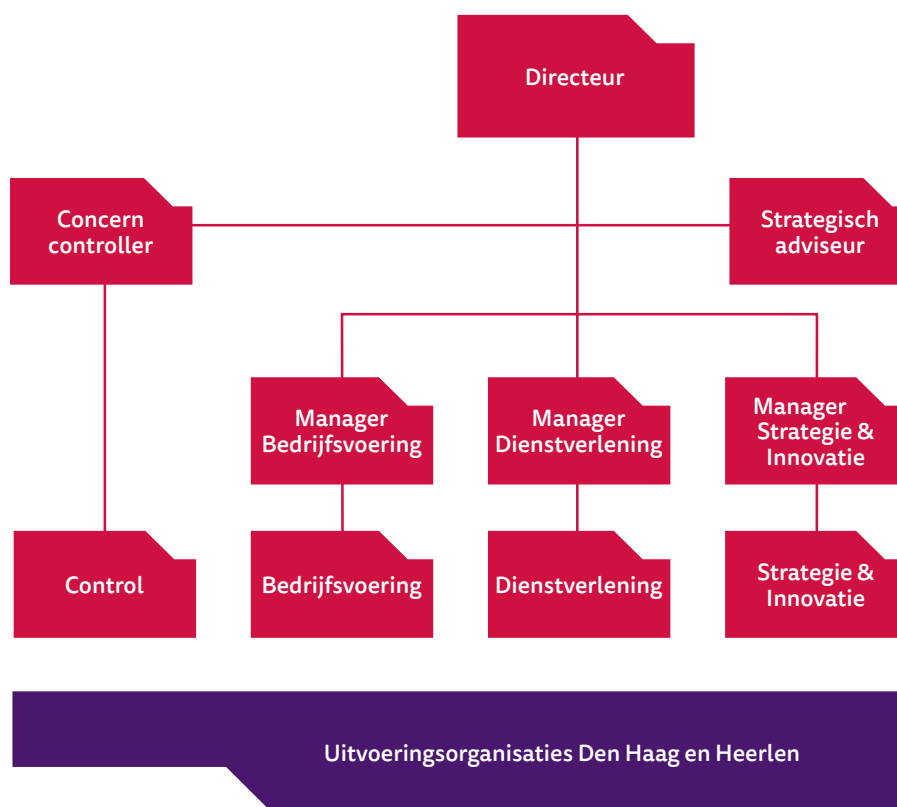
Directeur

Concern controller

Strategisch adviseur

Manager Bedrijfsvoering

Manager Dienstverlening

Manager Strategie & Innovatie

Control

Bedrijfsvoering

Dienstverlening

Strategie & Innovatie

Uitvoeringsorganisaties Den Haag en Heerlen